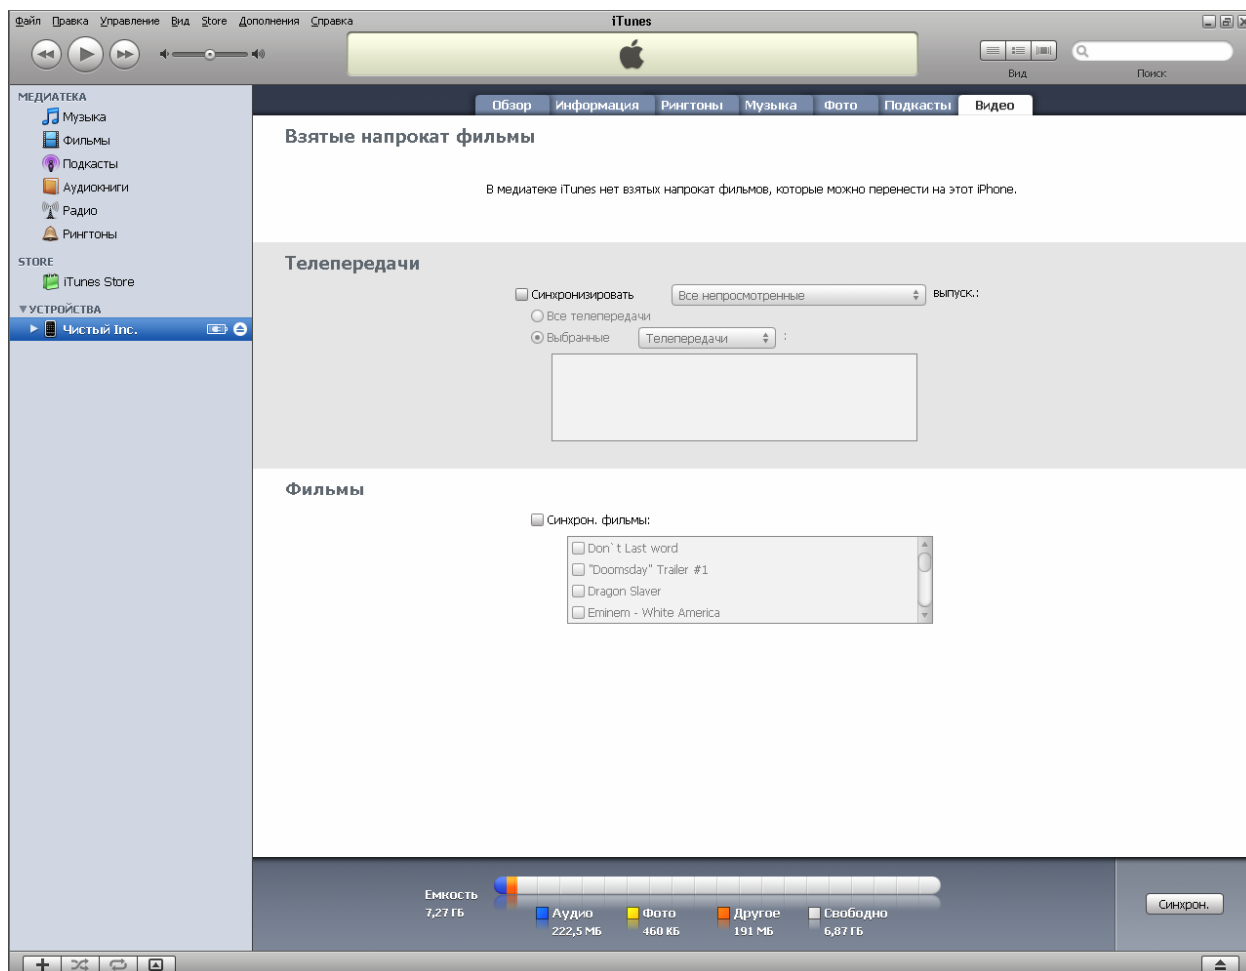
Файл Правка Управление Вид Store Дополнения Справка

iTunes

Вид

Поиск

МЕДИАТЕКА
Музыка
Фильмы
Подкасты
Аудиокниги
Радио
Рингтоны

STORE
iTunes Store

▼УСТРОЙСТВА
Чистый Inc.

Обзор | Информация | Рингтоны | Музыка | Фото | Подкасты | Видео

Взятые напрокат фильмы

В медиатеке iTunes нет взятых напрокат фильмов, которые можно перенести на этот iPhone.

Телепередачи

Синхронизировать Все непросмотренные выпуск.:
Все телепередачи
Выбранные Телепередачи :

Фильмы

Синхрон. фильмы:
Don`t Last word
"Doomsday" Trailer #1
Dragon Slaver
Eminem - White America

Емкость
7,27 ГБ
Аудио 222,5 МБ
Фото 460 КБ
Другое 191 МБ
Свободно 6,87 ГБ

Синхрон.